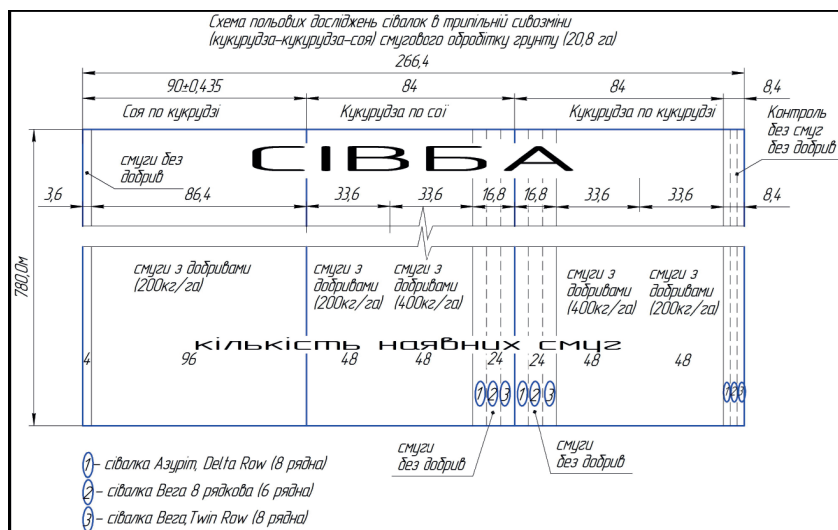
Схема польових досліджень сівалок в трипільній сивозміні (кукурудза–кукурудза–соя) смугового обробітку грунту (20,8 га)

266,4

90±0,435
84
84
8,4

Соя по кукурудзі
Кукурудза по сої
Кукурудза по кукурудзі
Контроль без смуг без добрив

смуги без добрив

СІВБА

3,6
86,4
33,6
33,6
16,8
16,8
33,6
33,6
8,4

780,0м

смуги з добривами (200кг/га)
смуги з добривами (200кг/га)
смуги з добривами (400кг/га)
смуги з добривами (400кг/га)
смуги з добривами (200кг/га)

кількість наявних смуг

4
96
48
48
24
24
48
48

1 2 3 1 2 3
1 2 3

смуги без добрив
смуги без добрив

1 – сівалка Азуріт, Delta Row (8 рядна)
2 – сівалка Вега 8 рядкова (6 рядна)
3 – сівалка Вега,Twin Row (8 рядна)